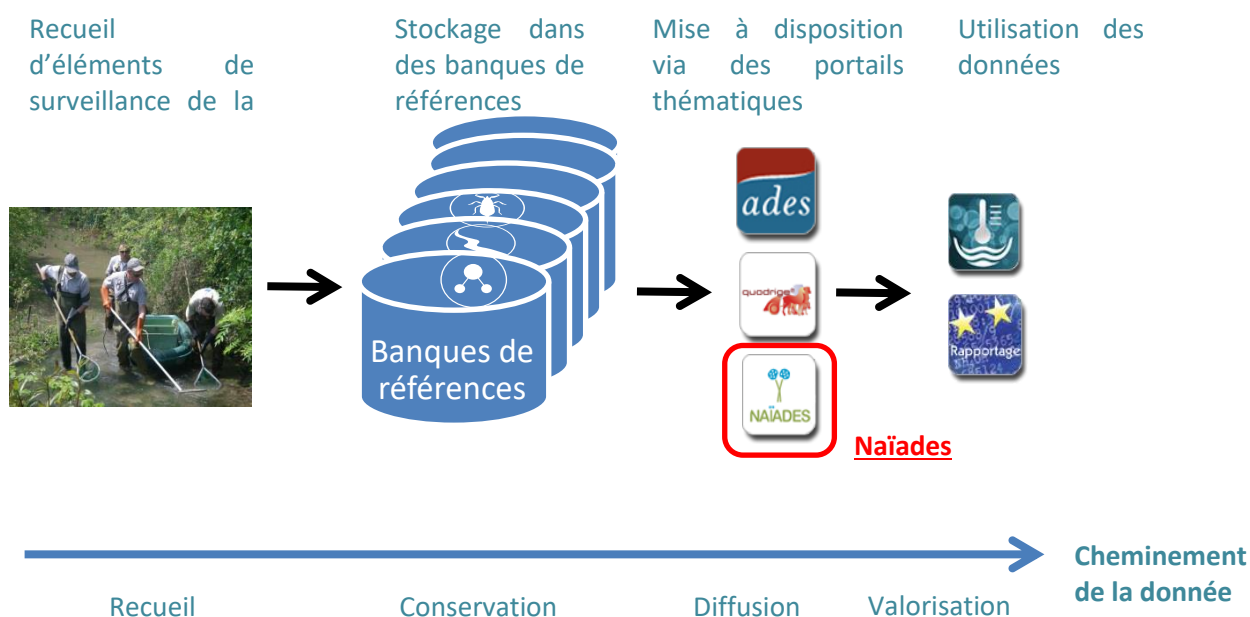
Recueil d'éléments de surveillance de la

Stockage dans des banques de références

Mise à disposition via des portails thématiques

Utilisation des données

Banques de références

ades

quadrige

NAÏADES

Naïades

Rapportage

Cheminement de la donnée

Recueil

Conservation

Diffusion

Valorisation